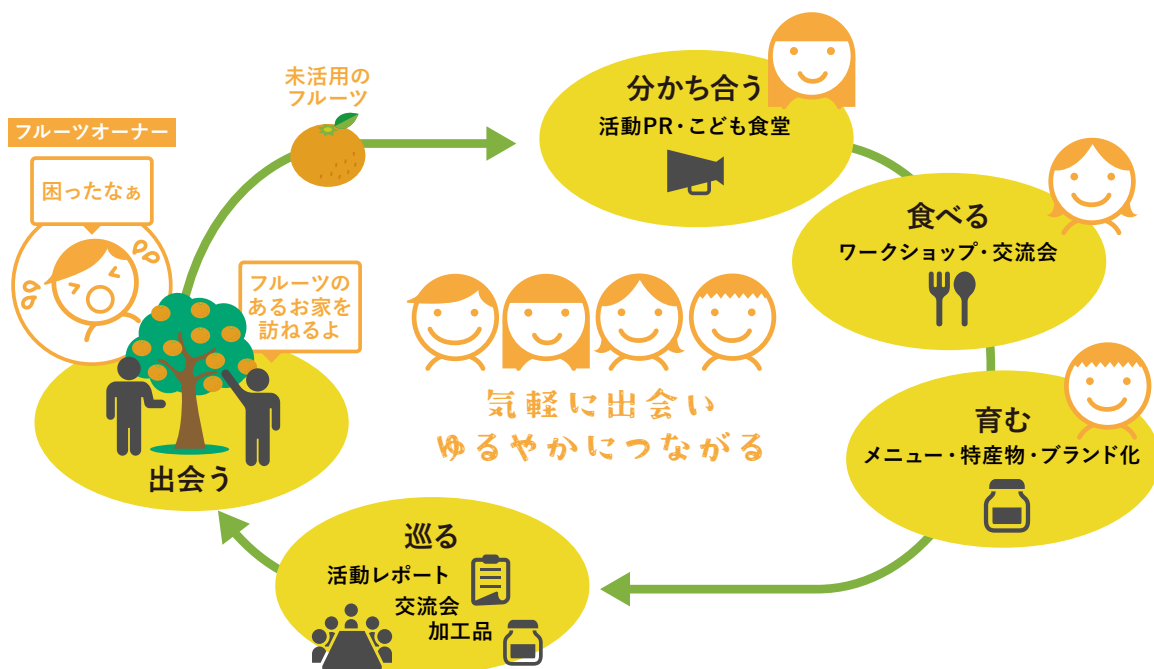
フルーツオーナー

困ったなぁ

未活用の
フルーツ

フルーツの
あるお家を
訪ねるよ

出会う

分かち合う
活動PR・こども食堂

食べる
ワークショップ・交流会

気軽に出会い
ゆるやかにつながる

育む
メニュー・特産物・ブランド化

巡る
活動レポート
交流会
加工品